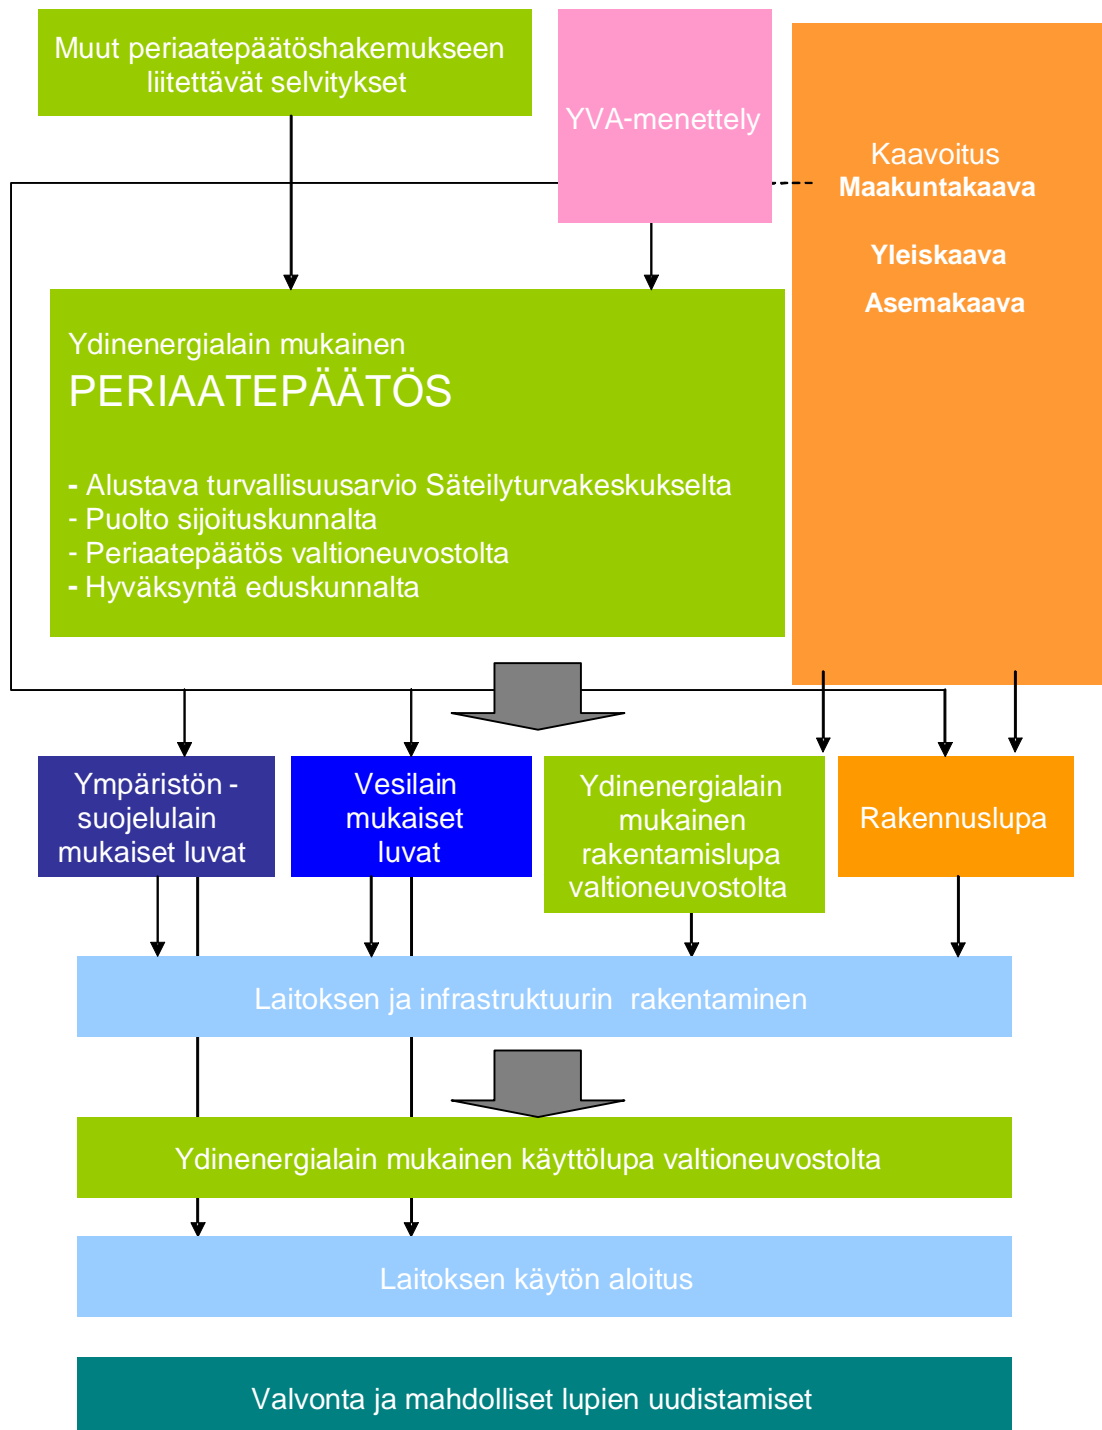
Muut periaatepäätöshakemukseen liitettävät selvitykset

YVA-menettely

Kaavoitus
Maakuntakaava

Yleiskaava

Asemakaava

Ydinenergialain mukainen
PERIAATEPÄÄTÖS

- Alustava turvallisuusarvio Säteilyturvakeskukselta
- Puolto sijoituskunnalta
- Periaatepäätös valtioneuvostolta
- Hyväksyntä eduskunnalta

Ympäristön - suojelulain mukaiset luvat

Vesilain mukaiset luvat

Ydinenergialain mukainen rakentamislupa valtioneuvostolta

Rakennuslupa

Laitoksen ja infrastruktuurin rakentaminen

Ydinenergialain mukainen käyttölupa valtioneuvostolta

Laitoksen käytön aloitus

Valvonta ja mahdolliset lupien uudistamiset